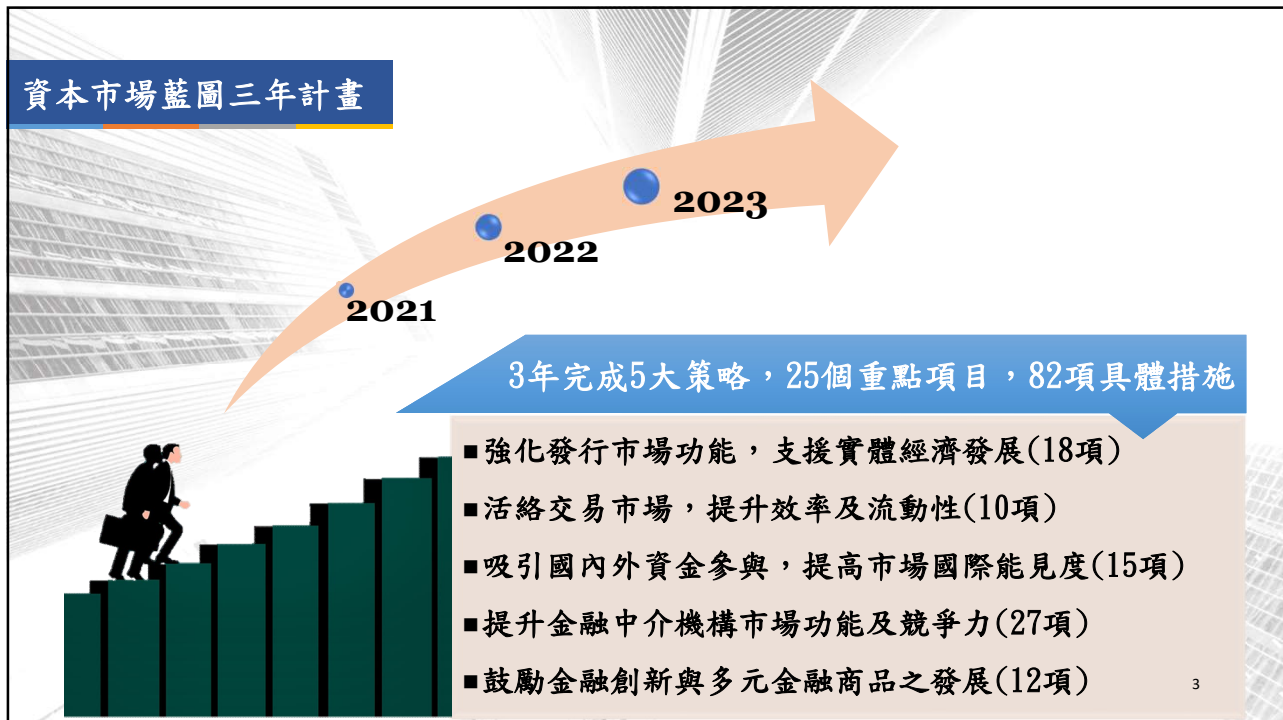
資本市場藍圖三年計畫

2021

2022

2023

3年完成5大策略，25個重點項目，82項具體措施

■強化發行市場功能，支援實體經濟發展(18項)

■活絡交易市場，提升效率及流動性(10項)

■吸引國內外資金參與，提高市場國際能見度(15項)

■提升金融中介機構市場功能及競爭力(27項)

■鼓勵金融創新與多元金融商品之發展(12項)

3